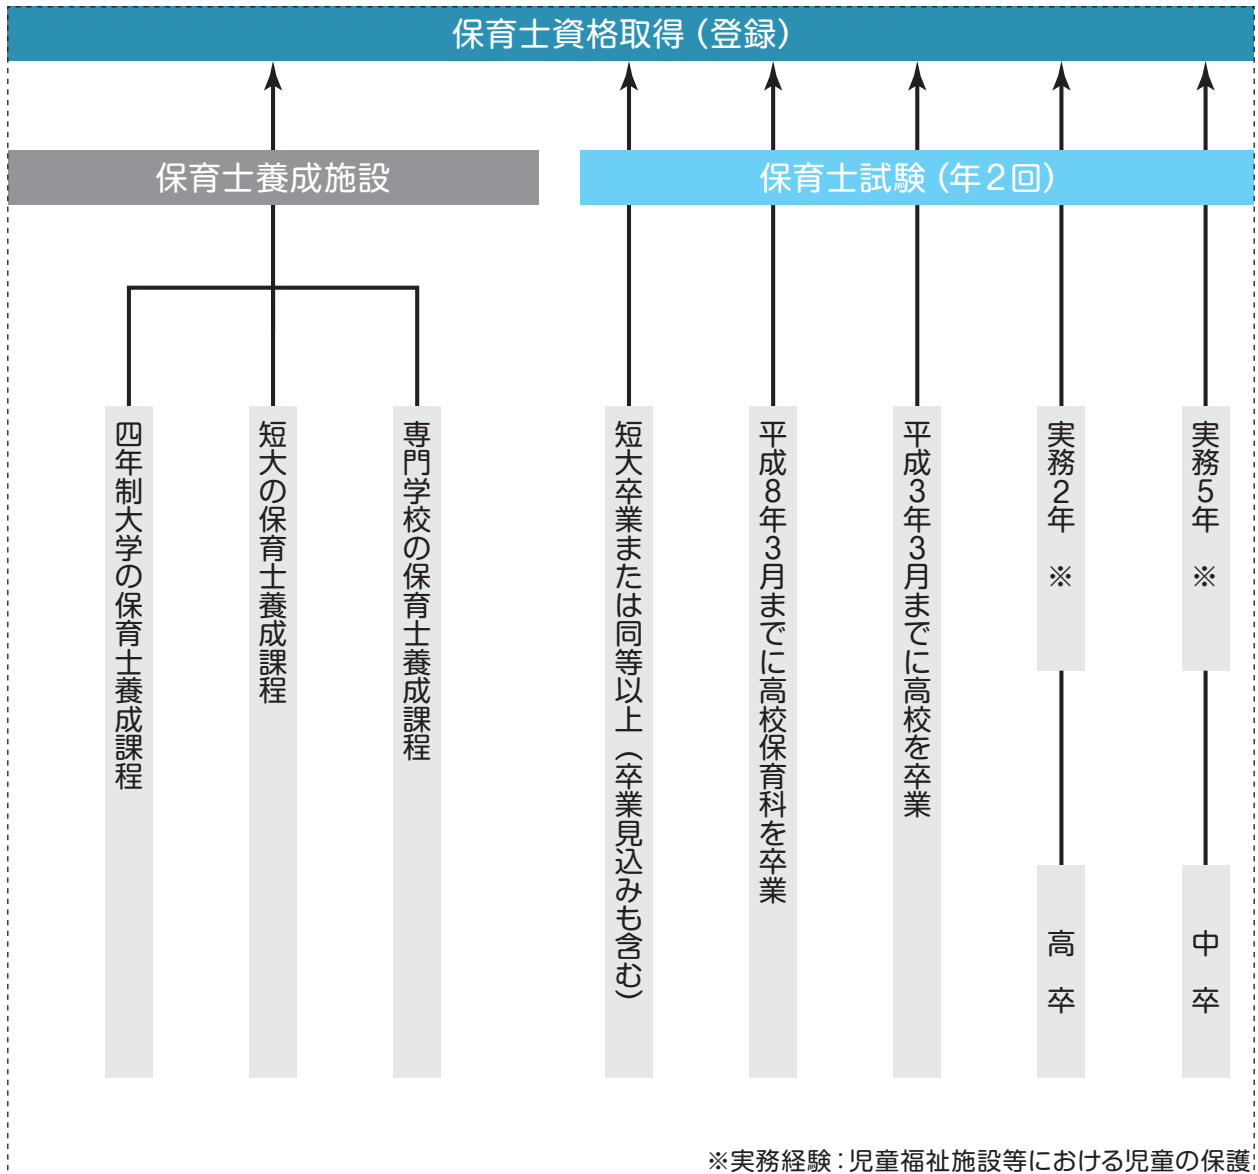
保育士資格取得（登録）

保育士養成施設

保育士試験（年2回）

四年制大学の保育士養成課程

短大の保育士養成課程

専門学校の保育士養成課程

短大卒業または同等以上（卒業見込みも含む）

平成8年3月までに高校保育科を卒業

平成3年3月までに高校を卒業

実務2年 ※

高卒

実務5年 ※

中卒

※実務経験：児童福祉施設等における児童の保護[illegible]